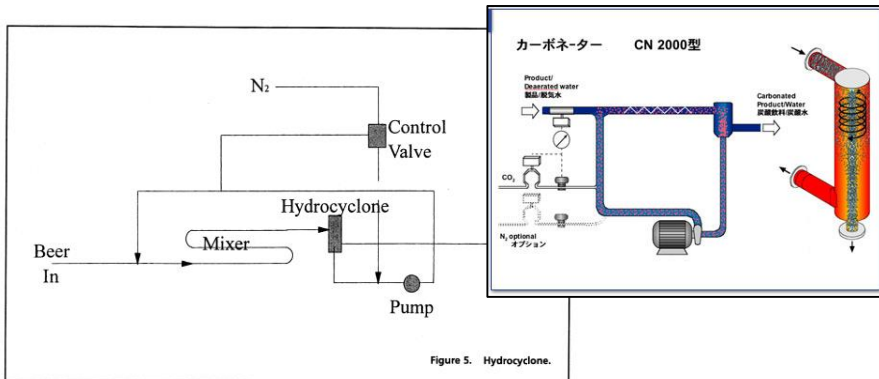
$N_2$

Control Valve

Hydrocyclone

Beer In

Mixer

Pump

Figure 5. Hydrocyclone.

カーボネーター CN 2000型

Product/ Dearated water
製品/脱気水

Carbonated Product/Water
炭酸飲料/炭酸水

$CO_2$

$N_2$ optional
オプション